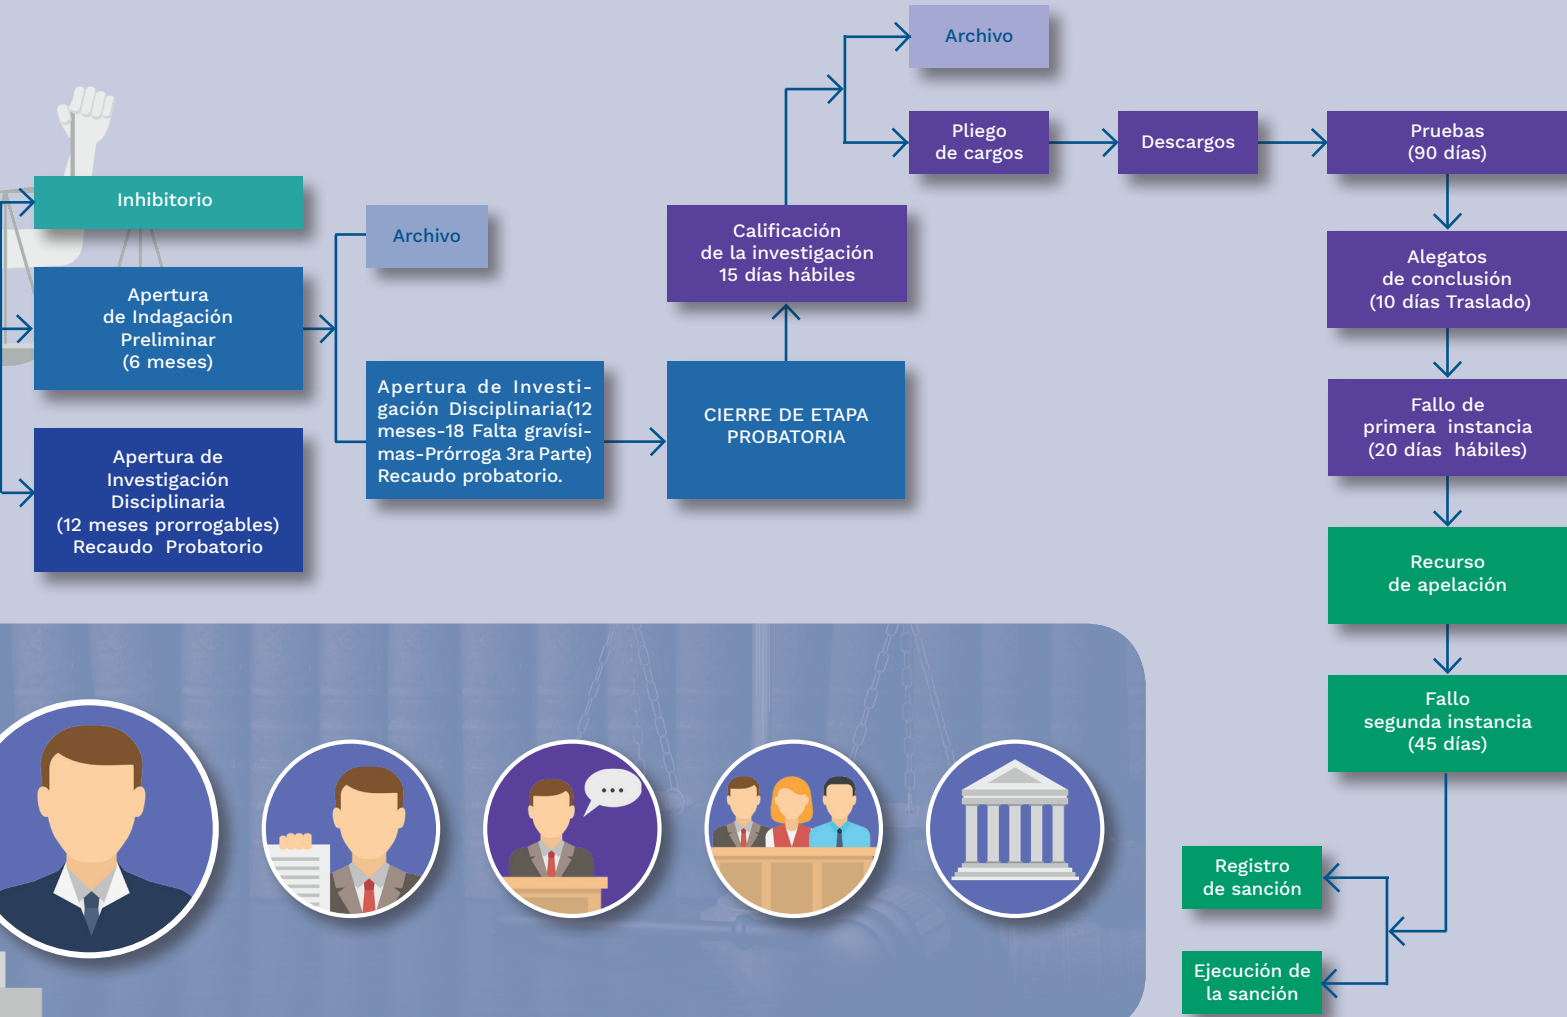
Archivo

Pliego de cargos

Descargos

Pruebas (90 días)

Inhibitorio

Archivo

Calificación de la investigación 15 días hábiles

Alegatos de conclusión (10 días Traslado)

Apertura de Indagación Preliminar (6 meses)

Apertura de Investigación Disciplinaria(12 meses-18 Falta gravísimas-Prórroga 3ra Parte) Recaudo probatorio.

CIERRE DE ETAPA PROBATORIA

Fallo de primera instancia (20 días hábiles)

Apertura de Investigación Disciplinaria (12 meses prorrogables) Recaudo Probatorio

Recurso de apelación

Fallo segunda instancia (45 días)

Registro de sanción

Ejecución de la sanción